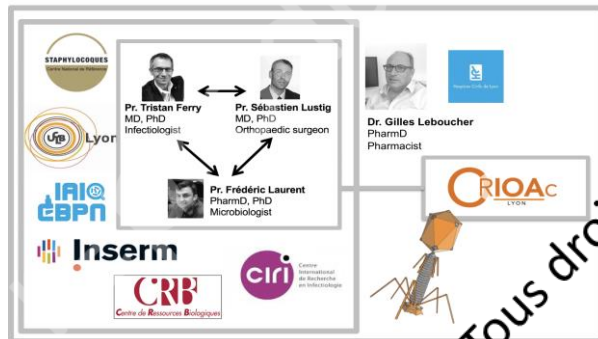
STAPHYLOCOQUES
Centre National de Référence

Lyon

IAI
EBPN

Inserm

CRB
Centre de Ressources Biologiques

ciri
Centre International de Recherche en Infectiologie

Pr. Tristan Ferry
MD, PhD
Infectiologist

Pr. Sébastien Lustig
MD, PhD
Orthopaedic surgeon

Pr. Frédéric Laurent
PharmD, PhD
Microbiologist

Dr. Gilles Leboucher
PharmD
Pharmacist

Hospices Civils de Lyon

CRIOAc
LYON

Tous dro